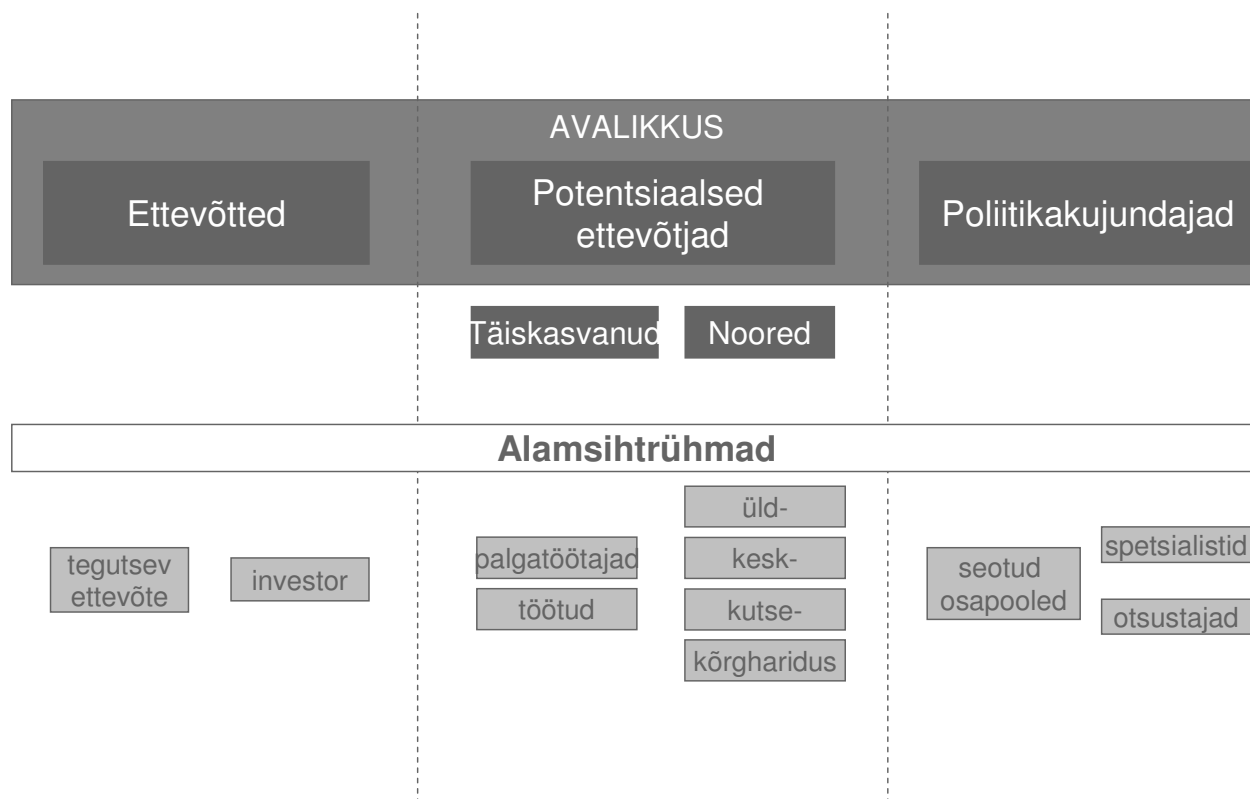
AVALIKKUS

Ettevõtted

Potentsiaalsed ettevõtjad

Poliitikakujundajad

Täiskasvanud

Noored

Alamsihtrühmad

tegutsev ettevõte

investor

palgatöötajad

töötud

üld-

kesk-

kutse-

kõrgharidus

seotud osapooled

spetsialistid

otsustajad